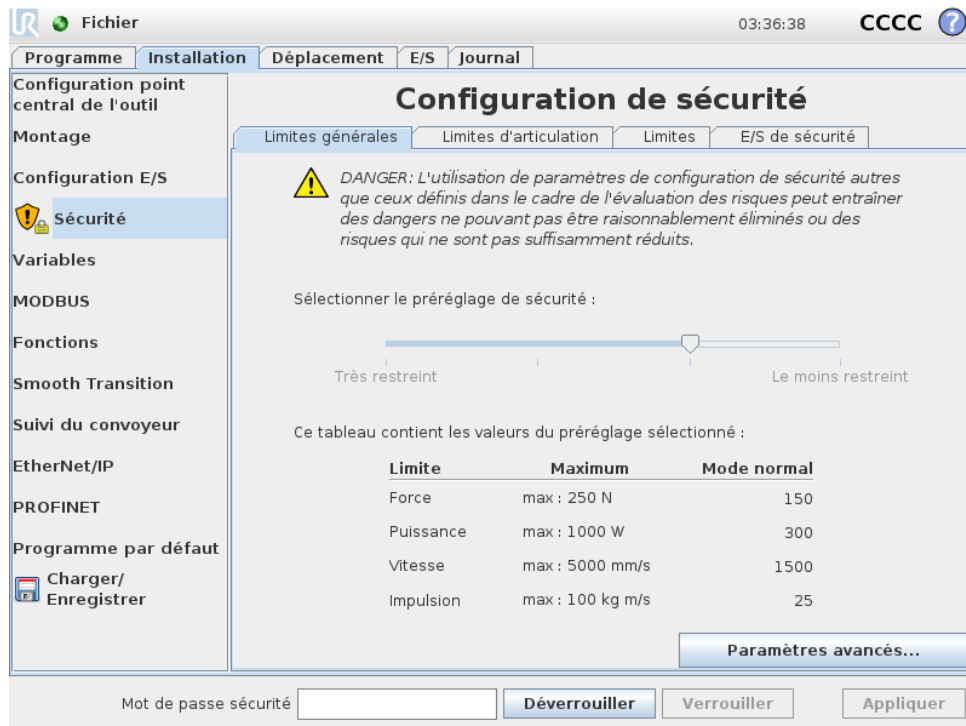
Fichier 03:36:38 CCCC

Programme | Installation | Déplacement | E/S | Journal

Configuration point central de l'outil
Montage
Configuration E/S
Sécurité
Variables
MODBUS
Fonctions
Smooth Transition
Suivi du convoyeur
EtherNet/IP
PROFINET
Programme par défaut
Charger/ Enregistrer

Configuration de sécurité

Limites générales | Limites d'articulation | Limites | E/S de sécurité

DANGER: L'utilisation de paramètres de configuration de sécurité autres que ceux définis dans le cadre de l'évaluation des risques peut entraîner des dangers ne pouvant pas être raisonnablement éliminés ou des risques qui ne sont pas suffisamment réduits.

Sélectionner le préréglage de sécurité :

Très restreint Le moins restreint

Ce tableau contient les valeurs du préréglage sélectionné :

| Limite | Maximum | Mode normal |
|---|---|---|
| Force | max : 250 N | 150 |
| Puissance | max : 1000 W | 300 |
| Vitesse | max : 5000 mm/s | 1500 |
| Impulsion | max : 100 kg m/s | 25 |

Paramètres avancés...

Mot de passe sécurité Déverrouiller Verrouiller Appliquer